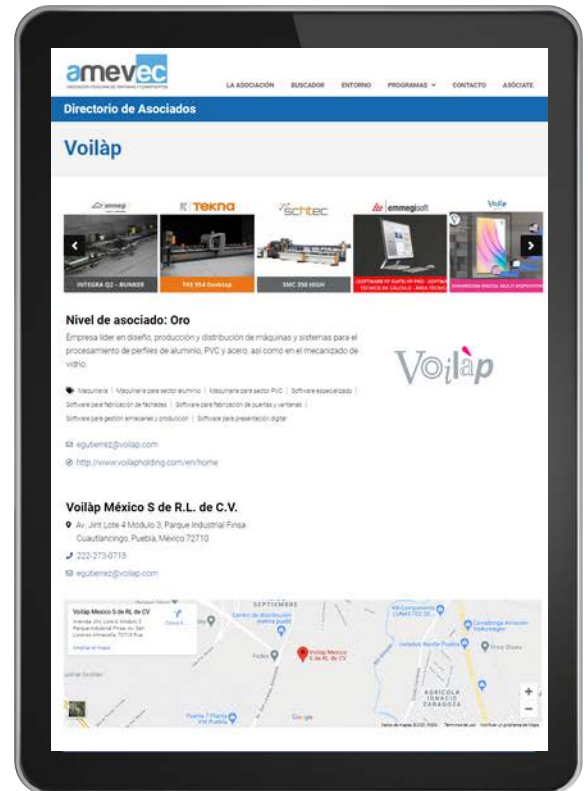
amevec
ASOCIACIÓN MEXICANA DE VENTANAS Y CERRAMIENTOS

LA ASOCIACIÓN BUSCADOR ENTORNO PROGRAMAS CONTACTO ASÓCIATE

Directorio de Asociados

Voilàp

emmegi | TEKNA | schtec | emmegisoft | Voilàp

INTEGRA Q2 - BUNKER | TKE 954 Desktop | SMC 398 HIGH | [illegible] | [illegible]

Nivel de asociado: Oro

Empresa líder en diseño, producción y distribución de máquinas y sistemas para el procesamiento de perfiles de aluminio, PVC y acero, así como en el mecanizado de vidrio.

Voilàp

Maquinaria | Maquinaria para sector aluminio | Maquinaria para sector PVC | Software especializado | Software para fabricación de fachadas | Software para fabricación de puertas y ventanas | Software para gestión almacenes y producción | Software para presentación digital

egutierrez@voilap.com

http://www.voilapholding.com/en/home

Voilàp México S de R.L. de C.V.

Av. Jint Lote 4 Módulo 3, Parque Industrial Finsa Cuautlancingo, Puebla, México 72710

222-273-0718

egutierrez@voilap.com

Voilàp México S de RL de CV
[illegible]
Ampliar el mapa
SEPTIEMBRE
Voilàp México S de RL de CV
Google
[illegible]